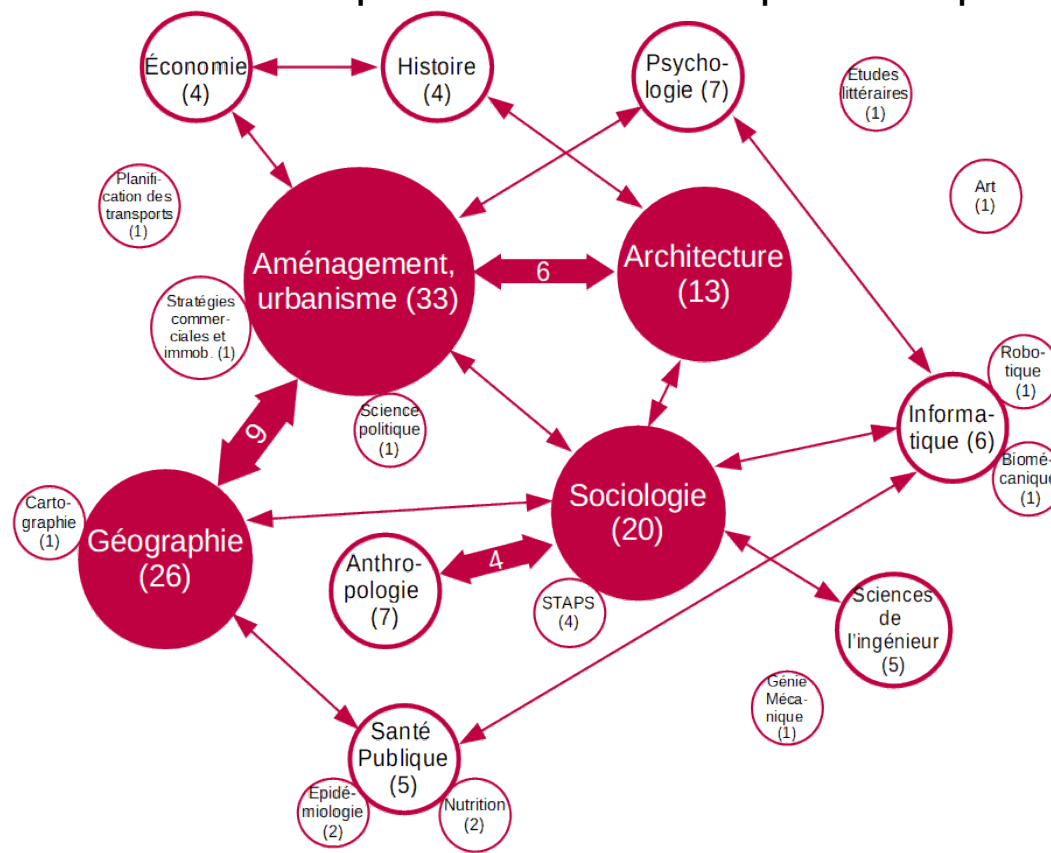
Économie (4)

Histoire (4)

Psychologie (7)

Études littéraires (1)

Planification des transports (1)

Art (1)

Aménagement, urbanisme (33)

6

Architecture (13)

Stratégies commerciales et immob. (1)

Robotique (1)

Science politique (1)

6

Informatique (6)

Biomécanique (1)

Cartographie (1)

Sociologie (20)

Géographie (26)

Anthropologie (7)

4

STAPS (4)

Sciences de l'ingénieur (5)

Génie Mécanique (1)

Santé Publique (5)

Épidémiologie (2)

Nutrition (2)